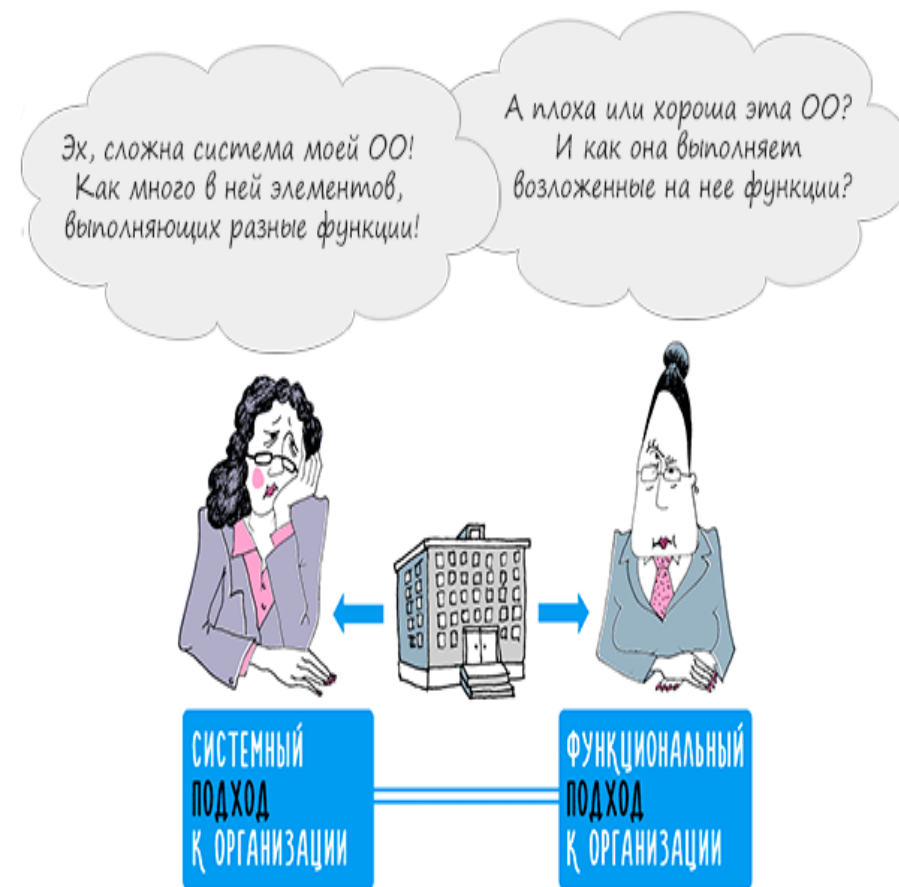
Эх, сложна система моей ОО! Как много в ней элементов, выполняющих разные функции!

А плоха или хороша эта ОО? И как она выполняет возложенные на нее функции?

СИСТЕМНЫЙ ПОДХОД К ОРГАНИЗАЦИИ

ФУНКЦИОНАЛЬНЫЙ ПОДХОД К ОРГАНИЗАЦИИ